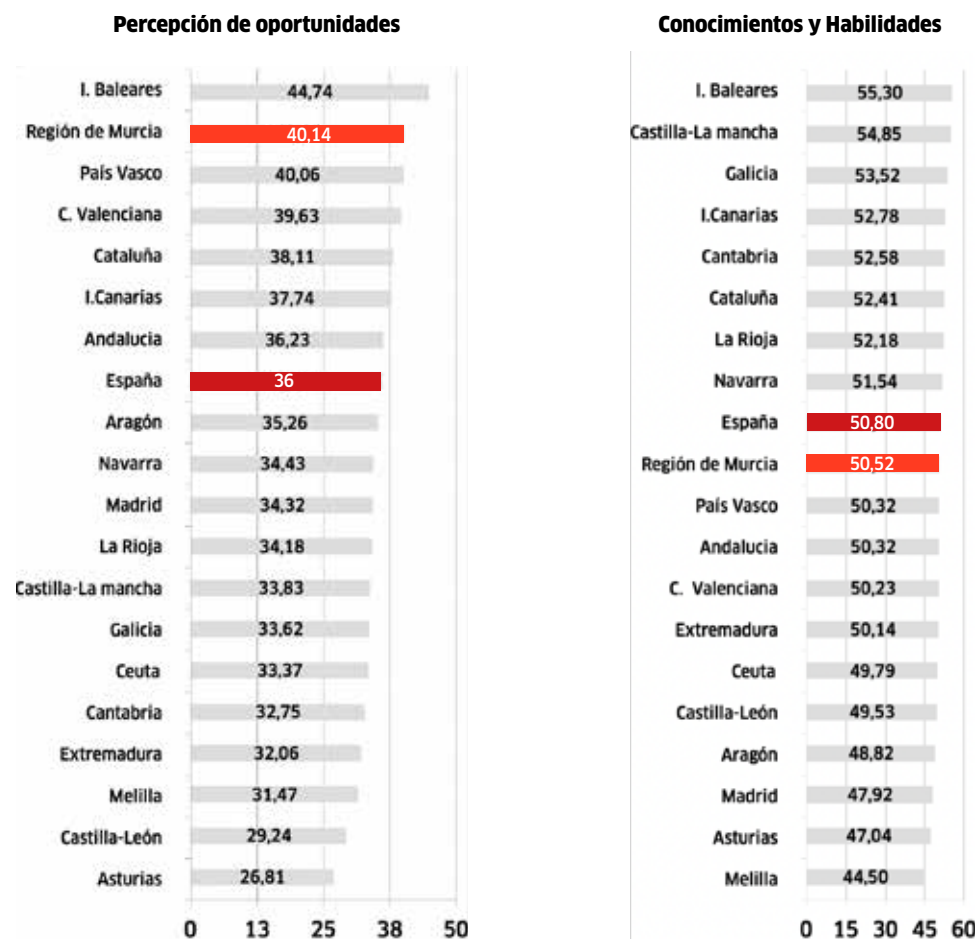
Percepción de oportunidades

| | |
|---|---|
| I. Baleares | 44,74 |
| Región de Murcia | 40,14 |
| País Vasco | 40,06 |
| C. Valenciana | 39,63 |
| Cataluña | 38,11 |
| I.Canarias | 37,74 |
| Andalucia | 36,23 |
| España | 36 |
| Aragón | 35,26 |
| Navarra | 34,43 |
| Madrid | 34,32 |
| La Rioja | 34,18 |
| Castilla-La mancha | 33,83 |
| Galicia | 33,62 |
| Ceuta | 33,37 |
| Cantabria | 32,75 |
| Extremadura | 32,06 |
| Melilla | 31,47 |
| Castilla-León | 29,24 |
| Asturias | 26,81 |

0 13 25 38 50

Conocimientos y Habilidades

| | |
|---|---|
| I. Baleares | 55,30 |
| Castilla-La mancha | 54,85 |
| Galicia | 53,52 |
| I.Canarias | 52,78 |
| Cantabria | 52,58 |
| Cataluña | 52,41 |
| La Rioja | 52,18 |
| Navarra | 51,54 |
| España | 50,80 |
| Región de Murcia | 50,52 |
| País Vasco | 50,32 |
| Andalucia | 50,32 |
| C. Valenciana | 50,23 |
| Extremadura | 50,14 |
| Ceuta | 49,79 |
| Castilla-León | 49,53 |
| Aragón | 48,82 |
| Madrid | 47,92 |
| Asturias | 47,04 |
| Melilla | 44,50 |

0 15 30 45 60